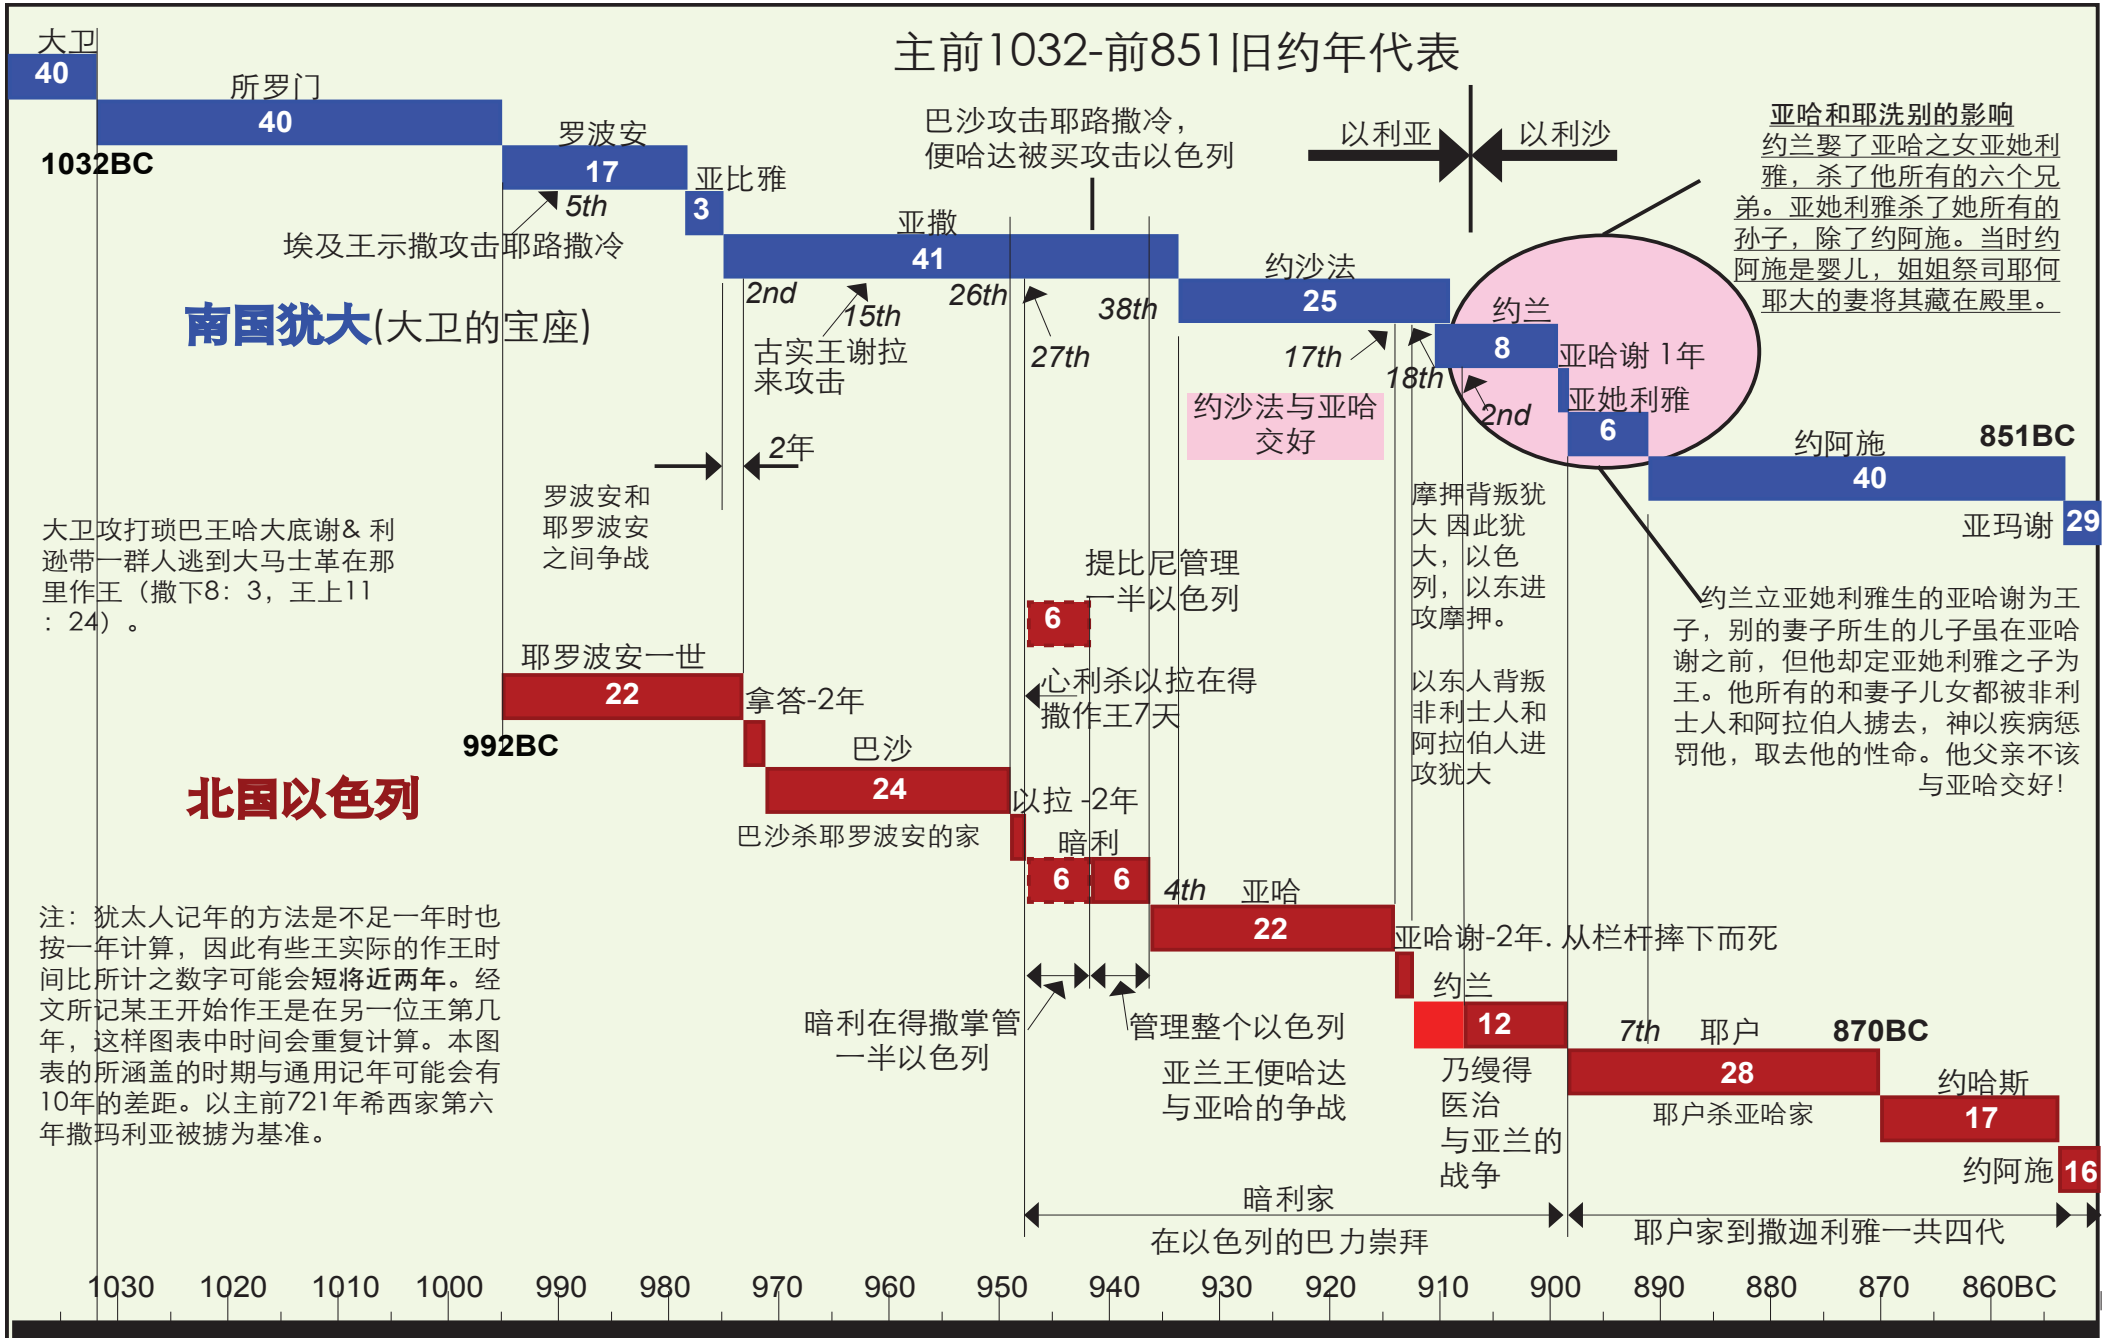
主前1032-前851旧约年代表

大卫
40
所罗门
40
1032BC
罗波安
17
5th
亚比雅
3
埃及王示撒攻击耶路撒冷
巴沙攻击耶路撒冷，便哈达被买攻击以色列
以利亚
以利沙
亚哈和耶洗别的影响
约兰娶了亚哈之女亚她利雅，杀了他所有的六个兄弟。亚她利雅杀了她所有的孙子，除了约阿施。当时约阿施是婴儿，姐姐祭司耶何耶大的妻将其藏在殿里。
亚撒
41
2nd
15th
26th
38th
约沙法
25
南国犹大(大卫的宝座)
古实王谢拉来攻击
27th
17th
18th
约兰
8
2nd
亚哈谢 1年
亚她利雅
6
约沙法与亚哈交好
2年
约阿施
40
851BC
罗波安和耶罗波安之间争战
摩押背叛犹大 因此犹大，以色列，以东进攻摩押。
亚玛谢
29
大卫攻打琐巴王哈大底谢& 利逊带一群人逃到大马士革在那里作王（撒下8：3，王上11：24）。
提比尼管理一半以色列
6
约兰立亚她利雅生的亚哈谢为王子，别的妻子所生的儿子虽在亚哈谢之前，但他却定亚她利雅之子为王。他所有的和妻子儿女都被非利士人和阿拉伯人掳去，神以疾病惩罚他，取去他的性命。他父亲不该与亚哈交好！
心利杀以拉在得撒作王7天
以东人背叛 非利士人和阿拉伯人进攻犹大
耶罗波安一世
22
拿答-2年
992BC
巴沙
24
北国以色列
以拉 -2年
巴沙杀耶罗波安的家
暗利
6
6
4th
亚哈
22
注：犹太人记年的方法是不足一年时也按一年计算，因此有些王实际的作王时间比所计之数字可能会短将近两年。经文所记某王开始作王是在另一位王第几年，这样图表中时间会重复计算。本图表的所涵盖的时期与通用记年可能会有10年的差距。以主前721年希西家第六年撒玛利亚被掳为基准。
亚哈谢-2年. 从栏杆摔下而死
约兰
12
暗利在得撒掌管一半以色列
管理整个以色列
7th
耶户
870BC
28
亚兰王便哈达与亚哈的争战
乃缦得医治
与亚兰的战争
耶户杀亚哈家
约哈斯
17
约阿施
16
暗利家
在以色列的巴力崇拜
耶户家到撒迦利雅一共四代
1030
1020
1010
1000
990
980
970
960
950
940
930
920
910
900
890
880
870
860BC